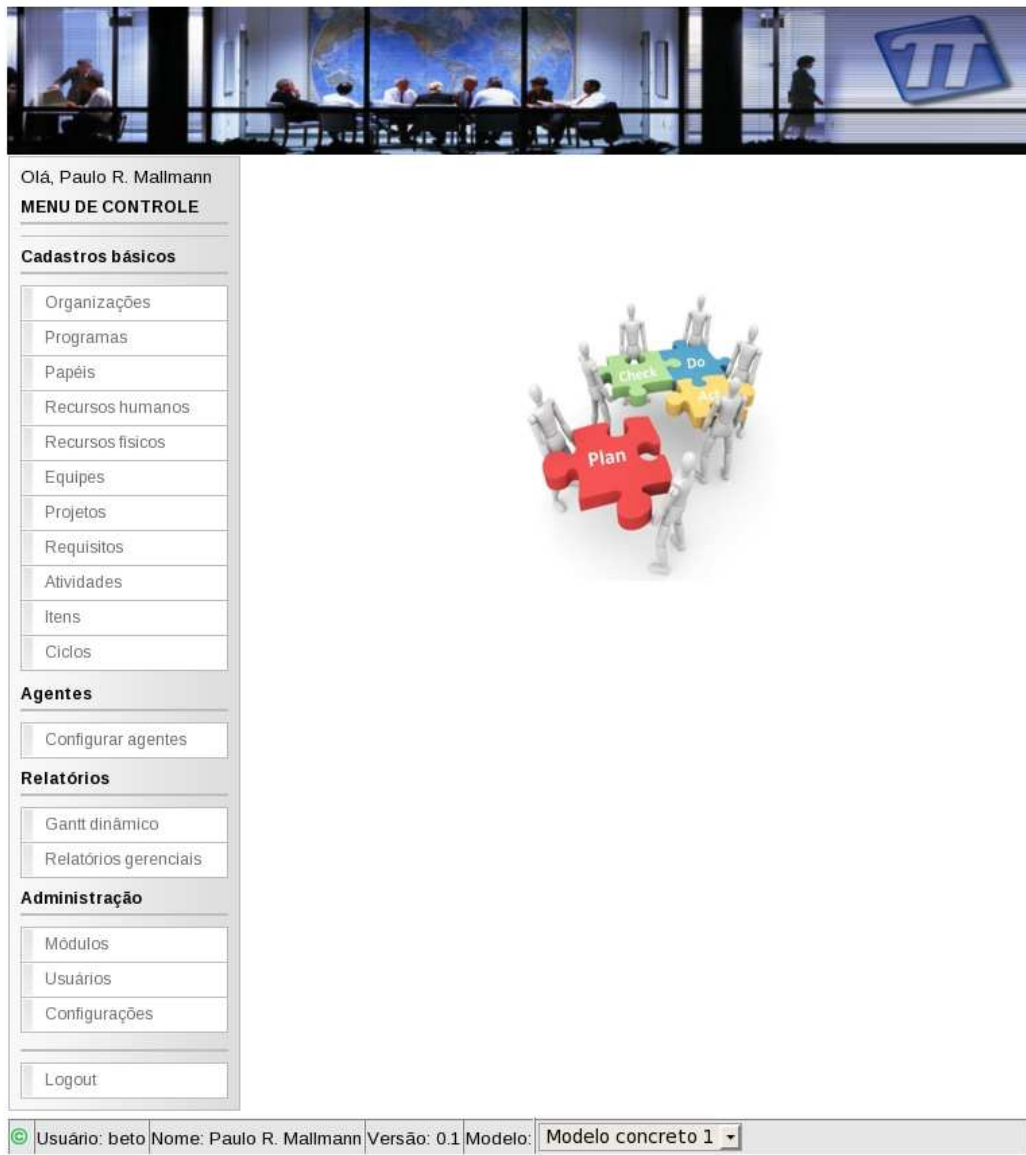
TI

Olá, Paulo R. Mallmann
MENU DE CONTROLE

Cadastros básicos

Organizações
Programas
Papéis
Recursos humanos
Recursos fisicos
Equipes
Projetos
Requisitos
Atividades
Itens
Ciclos

Agentes

Configurar agentes

Relatórios

Gantt dinâmico
Relatórios gerenciais

Administração

Módulos
Usuários
Configurações

Logout

Check Do Act Plan

© Usuário: beto Nome: Paulo R. Mallmann Versão: 0.1 Modelo: Modelo concreto 1